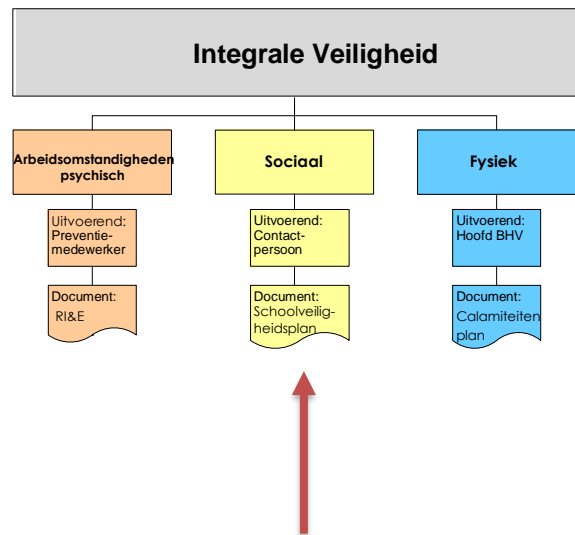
Integrale Veiligheid

Arbeidsomstandigheden psychisch

Uitvoerend: Preventiemedewerker

Document: RI&E

Sociaal

Uitvoerend: Contactpersoon

Document: Schoolveiligheidsplan

Fysiek

Uitvoerend: Hoofd BHV

Document: Calamiteiten plan